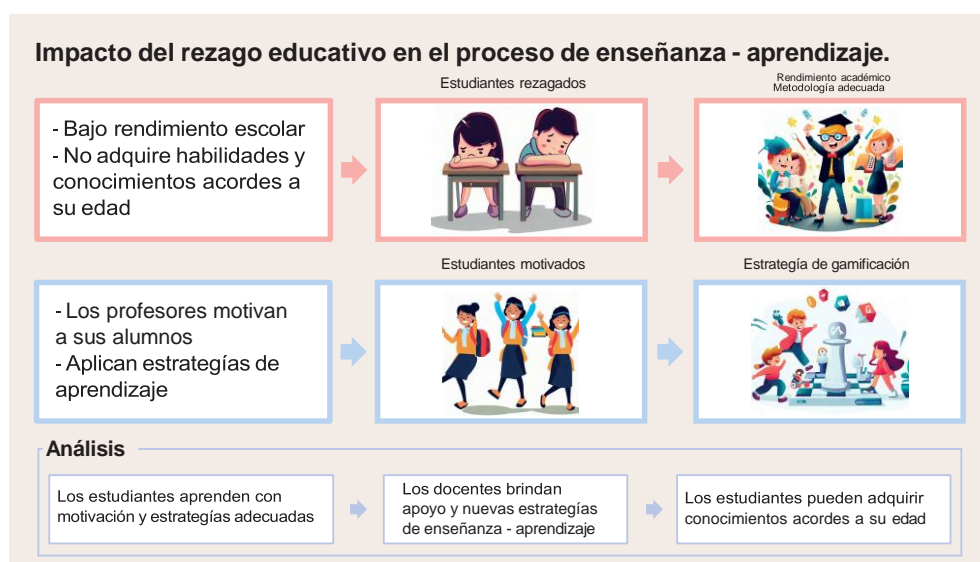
Impacto del rezago educativo en el proceso de enseñanza - aprendizaje.

Estudiantes rezagados

Rendimiento académico
Metodología adecuada

- Bajo rendimiento escolar
- No adquire habilidades y conocimientos acordes a su edad

Estudiantes motivados

Estrategía de gamificación

- Los profesores motivan a sus alumnos
- Aplican estrategías de aprendizaje

Análisis

Los estudiantes aprenden con motivación y estrategías adecuadas

Los docentes brindan apoyo y nuevas estrategías de enseñanza - aprendizaje

Los estudiantes pueden adquirir conocimientos acordes a su edad